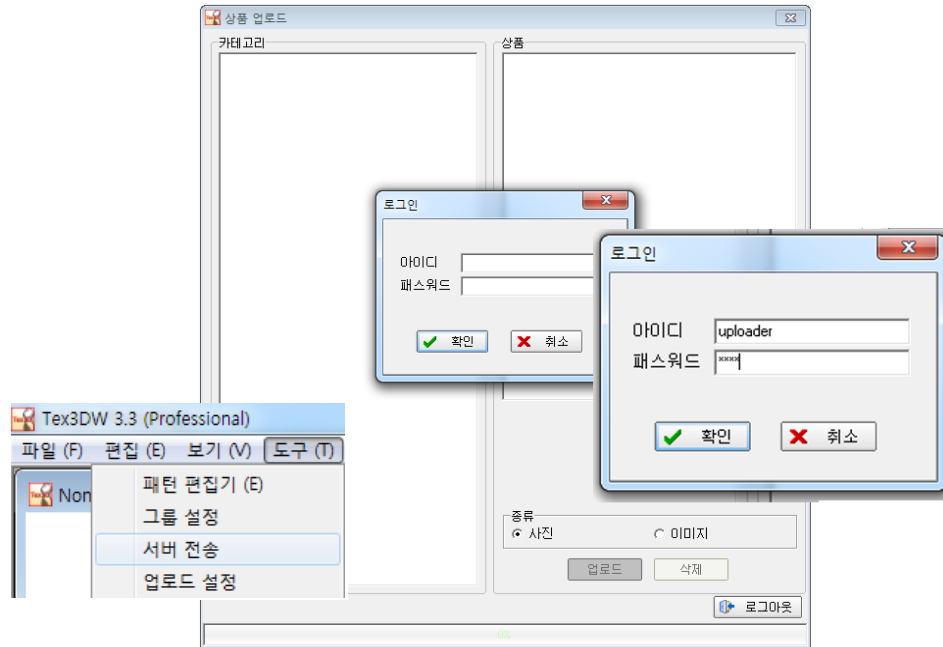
상품 업로드

카테고리

상품

로그인

아이디

패스워드

확인

취소

로그인

아이디 uploader

패스워드 ****

확인

취소

Tex3DW 3.3 (Professional)

파일 (F) 편집 (E) 보기 (V) 도구 (T)

Non

패턴 편집기 (E)

그룹 설정

서버 전송

업로드 설정

종류

사진

이미지

업로드

삭제

로그아웃

0%